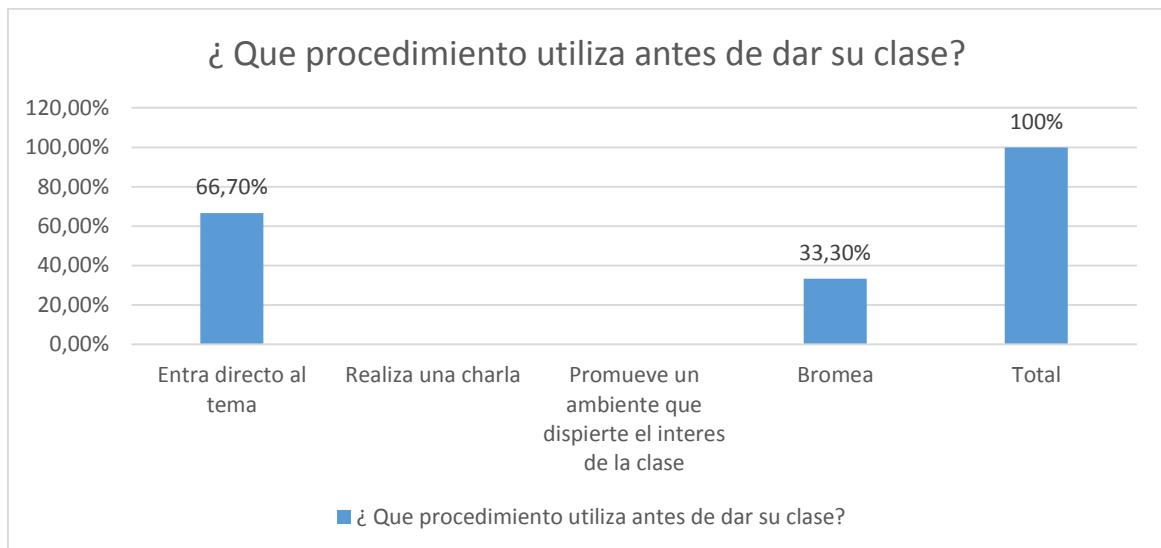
¿ Que procedimiento utiliza antes de dar su clase?

120,00%
100,00%
80,00%
60,00%
40,00%
20,00%
0,00%

66,70%
33,30%
100%

Entra directo al tema
Realiza una charla
Promueve un ambiente que dispierte el interes de la clase
Bromea
Total

¿ Que procedimiento utiliza antes de dar su clase?